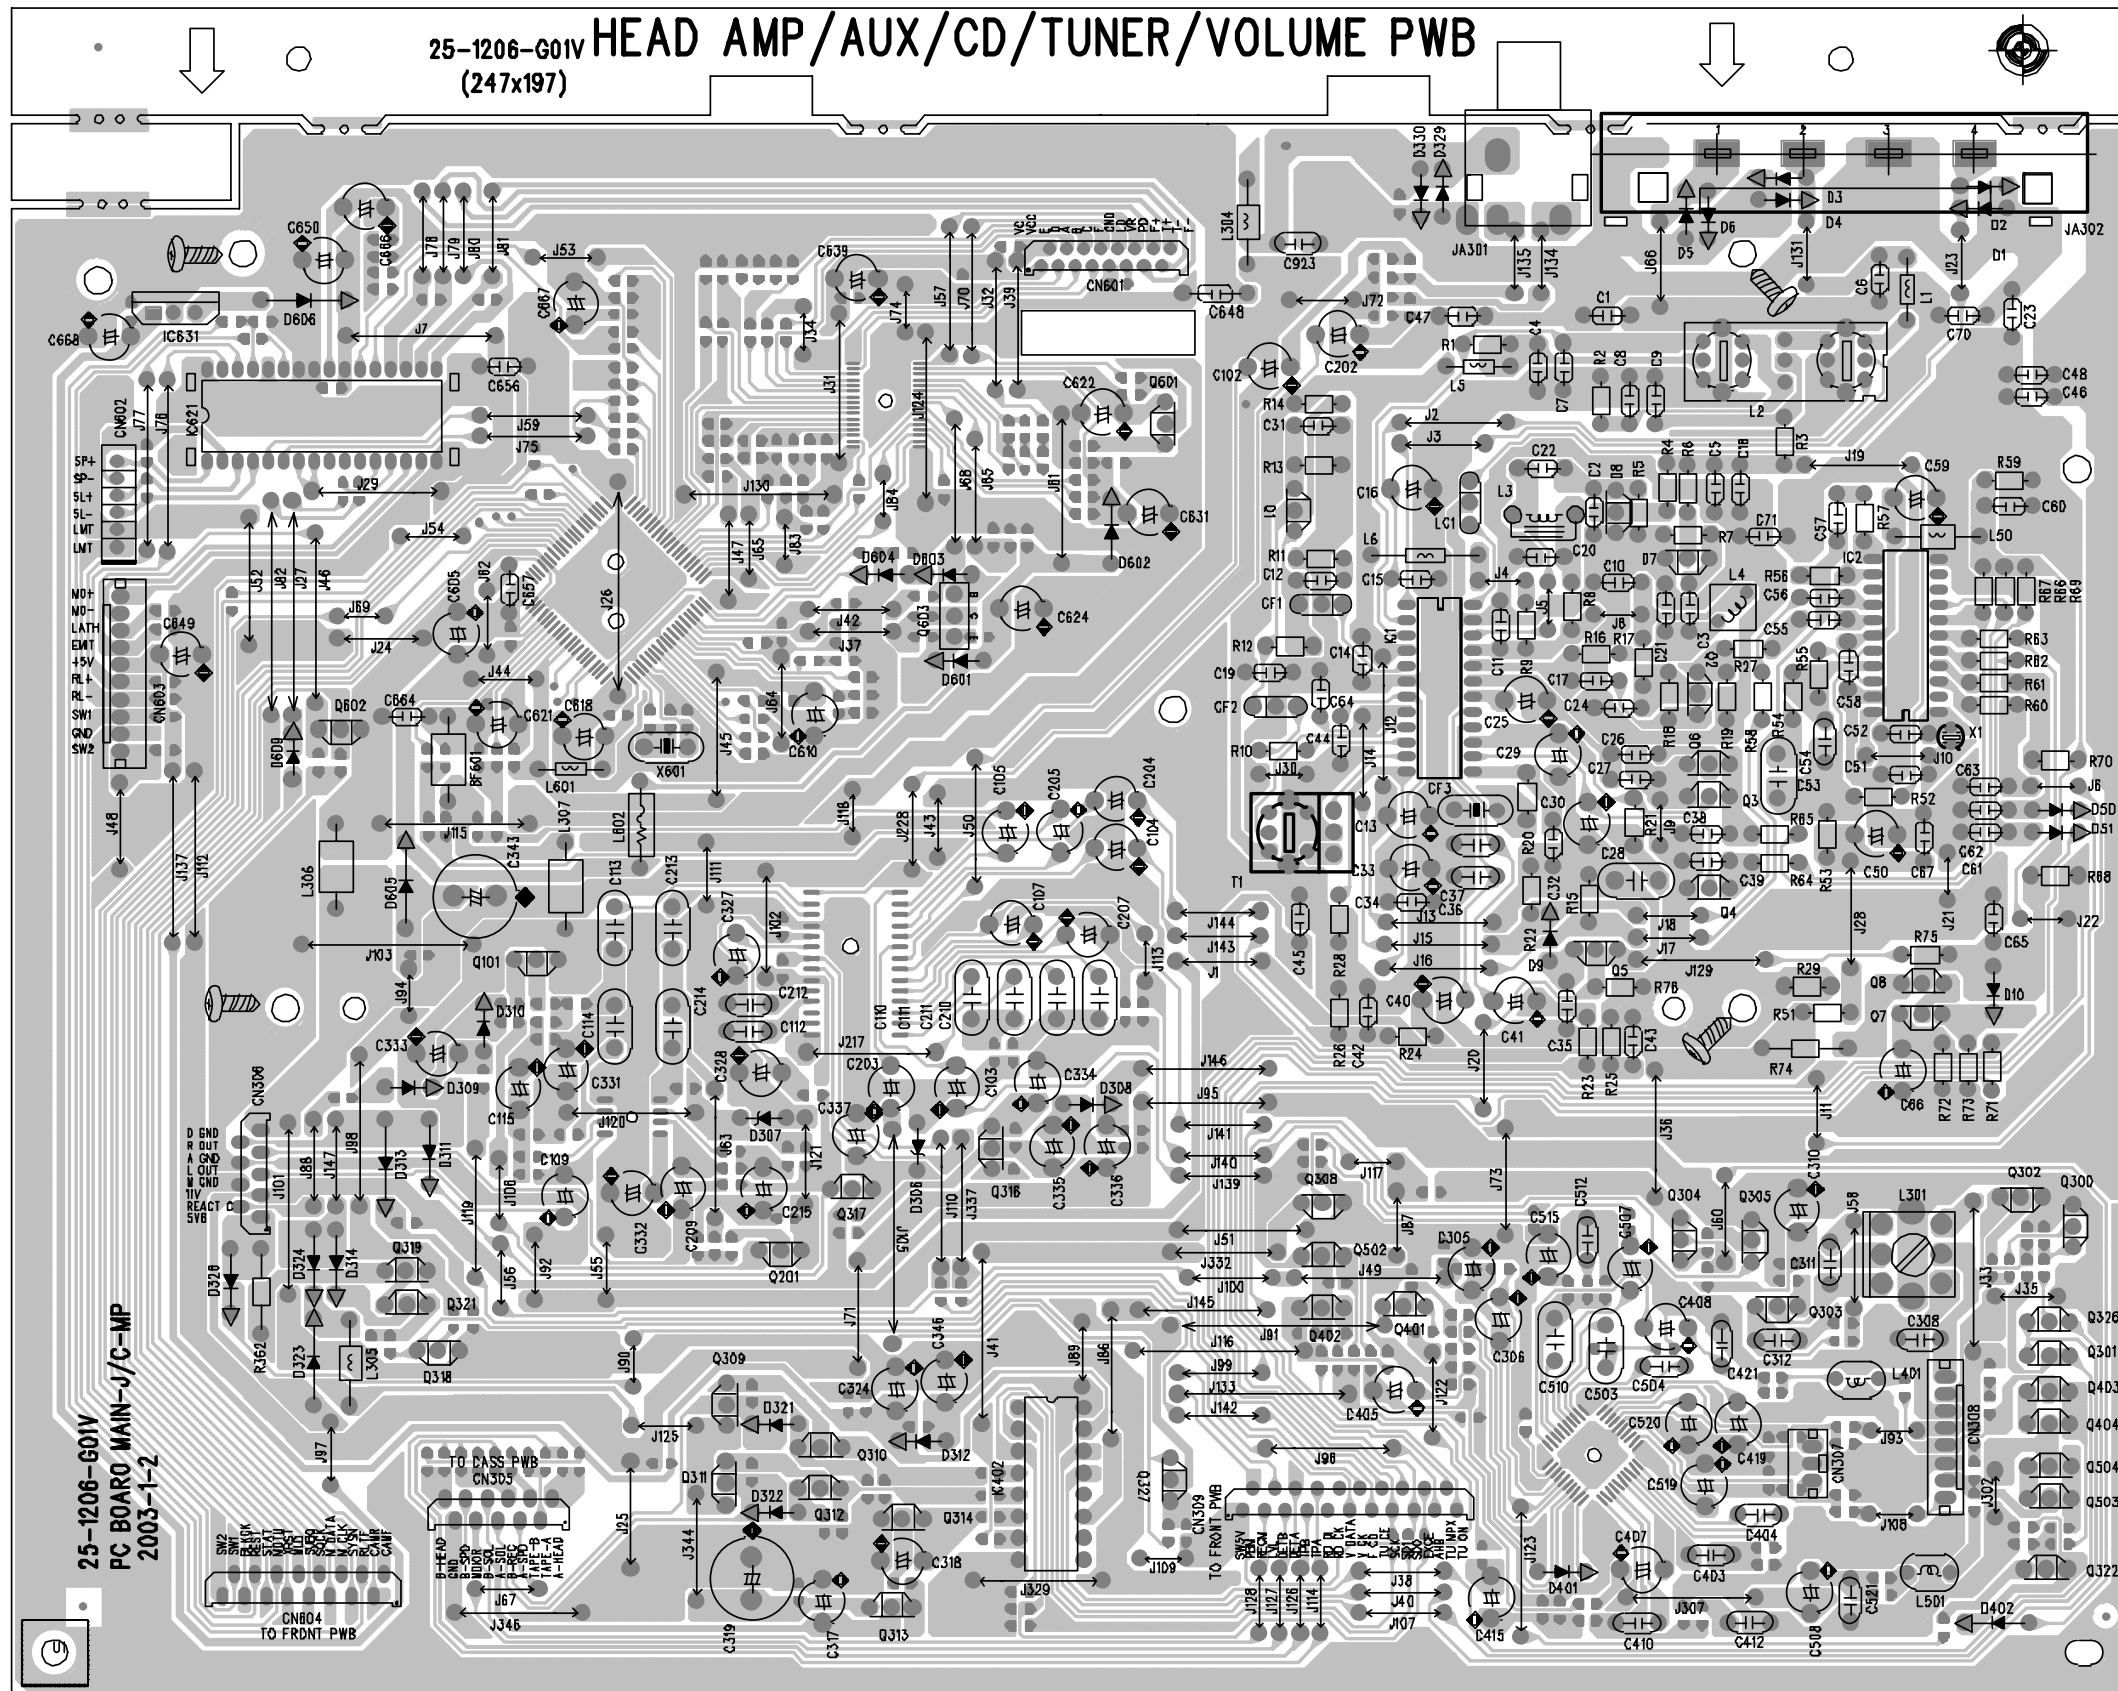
25-1206-G01V HEAD AMP/AUX/CD/TUNER/VOLUME PWB
(247x197)

D330 D329 JA301 J135 J134 1 2 3 4 D3 D4 D5 D6 D2 D1 JA302 J66 J131 J23

C650 C666 J78 J79 J80 J81 J53 C639 C667 J74 J57 J70 J32 J39 CN601 L314 C923 C648 J72 C47 C202 C102 C1 C4 C6 L1 C70 C23 C48 C46

C668 IC631 D606 J7 C656 IC621 CN602 J77 J76 J59 J75 J29 J31 J124 Q601 C622 R1 L5 R2 C8 C9 C7 L2 R14 C31 R13 J2 J3 C22 R3 J19 C59 R59 C60

SP+ SP- SL+ SL- LMT LMT J130 J84 J68 J65 J61 C631 D602 C16 LC1 L3 C2 D8 R5 R4 R6 C5 C18 R7 C71 C57 R57 IC2 L50 J54 J52 J82 J27 J46 J62 C657 C605 J26 J47 J65 J83 D604 D603 C624 L6 C20 C15 C12 R11 J4 C10 D7 L4 R56 C56 R67 R68 R69

NO+ NO- LATH EMT +5V RL+ RL- SW1 GND SW2 CN603 C649 J69 J24 J42 J37 Q603 D601 CF1 K1 J5 R8 J6 R16 R17 C3 C55 R63 R62 R61 R60 J44 Q602 C664 C621 C618 J64 C610 X601 J45 R12 C19 C14 C64 CF2 C11 R9 C17 C24 C21 Q2 R27 R55 C58 C25 R10 J30 J12 J14 CF3 C44 C29 C26 C27 R18 Q6 R19 R58 R54 C54 C53 C52 C51 X1 J10 R70 J6 C63 D50 D51 BF601 D609 L601 L602 L307 J115 J118 J228 J43 J50 C105 C205 C204 C104 C13 C33 C30 C28 R21 J9 C38 C39 R65 R64 R53 Q3 R52 C50 C67 C62 C61 R88 J48 J137 J112 L306 D605 C343 C113 C213 J111 C327 J102 C107 C207 T1 J144 J143 J1 J113 C34 C36 C37 J13 R20 C32 R15 R22 D9 J18 J17 J28 J21 C65 J22 Q4 R75 J103 Q101 J94 D310 C114 C214 C212 C112 C110 C111 C211 C210 J15 J16 C45 R28 C40 C41 Q5 J129 R76 R29 Q8 D10 R51 Q7 C333 C331 C328 J217 C203 C103 C334 D308 J146 R26 C42 R24 J20 C35 C43 R23 R25 R74 C66 R72 R73 R71 D309 C115 J120 J95 J141 J140 J139 J36 J11

D GND R OUT A GND L OUT M GND 11V REACT C 5V6 CN306 J101 J88 J147 J98 D313 D311 J106 J119 C109 C332 C209 J63 J121 C215 C337 D307 D306 J105 J110 J337 Q316 C335 C336 J117 Q308 J73 C512 C515 C507 Q304 J60 Q305 C310 J58 L301 Q302 Q300 Q317 Q201 J51 Q502 J87 C305 J332 J49 J110 J56 J92 J55 D328 R362 D324 D314 Q319 Q321 J71 J89 J86 J145 Q402 Q401 C306 C510 C503 C504 C408 C421 C311 Q303 C312 C308 J33 J35 Q326 Q301 Q403 Q404 Q504 Q503 Q322 L305 D323 Q318 J90 Q309 D321 C324 C346 J41 J116 J91 J99 J133 J142 C405 J122 L401 CN308 D312 J93 J125 Q310 IC402 Q327 J96 C520 C419 C519 CN307 J302 J108 C404 J97 Q311 D322 Q312 Q314 C318 J329 CN309 TO FRONT PWB J109 SW5V PBN RECN DETB DETA TPA RD DA RD CK V DATA V CK SLOCE SDA SCL AUXE TU NPX TU ON J123 C407 C403 L501 D401 D402 C521 C508 C412 J307 C410 C415 J38 J40 J107 J128 J127 J126 J125 J114

TO CASS PWB CN305 B-HEAD GND B-SPD MUSOR B-SOL A-SOL B-REC A-SPD TAPE-B TAPE-A A-HEAD J25 J344 C319 C317 Q313 J67 J346

SW2 SW1 BLACK REST STAT MOUT MUTE SSR N DATA N CLK SYSE RLN CAMF CN604 TO FRONT PWB

25-1206-G01V
PC BOARD MAIN-J/C-MP
2003-1-2